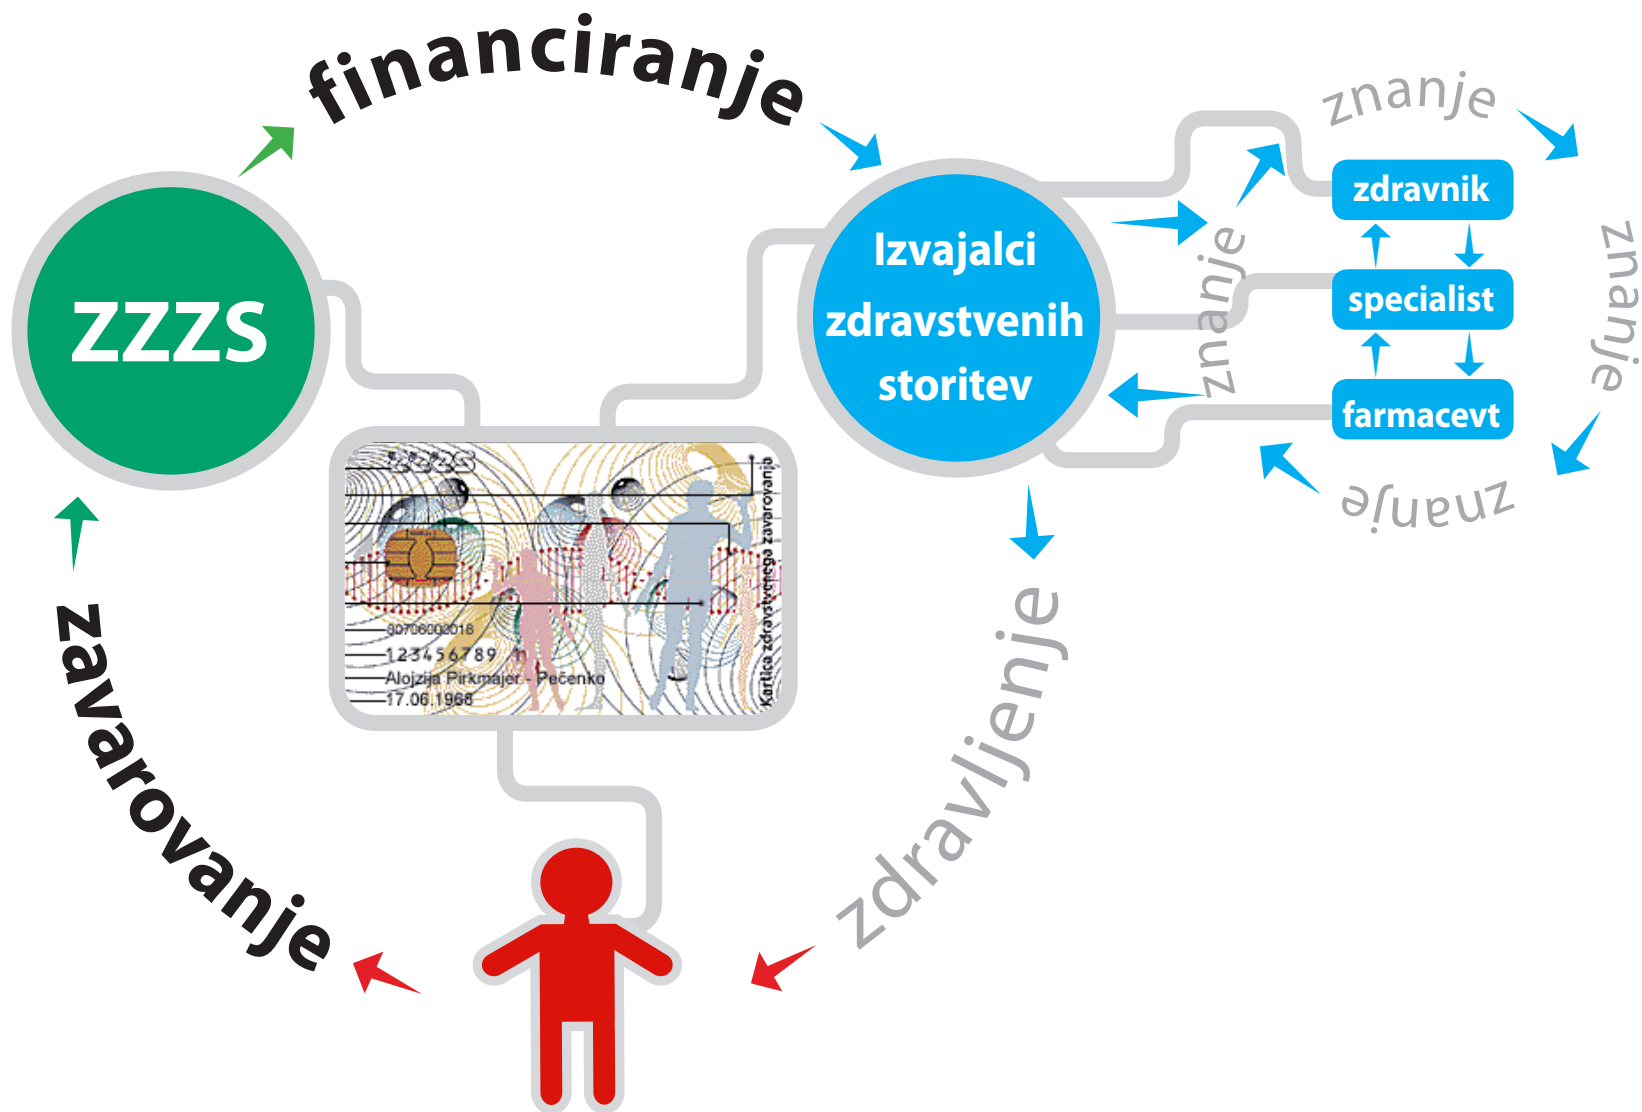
financiranje

ZZZS

Izvajalci zdravstvenih storitev

znanje

zdravnik

specialist

farmacevt

znanje

znanje

znanje

ZZZS

30706002018

123456789

Alojzija Pirkmajer - Pečenko

17.06.1968

Kartica zdravstvenega zavarovanja

zdravljenje

zavarovanje